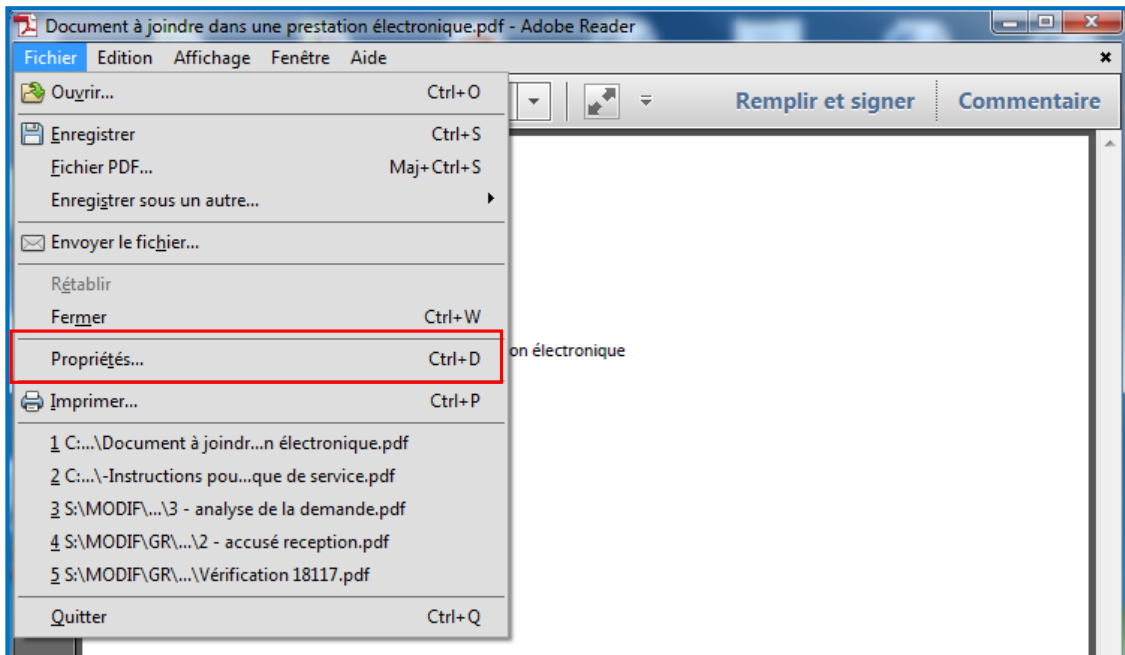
Document à joindre dans une prestation électronique.pdf - Adobe Reader

Fichier Edition Affichage Fenêtre Aide

Remplir et signer Commentaire

Ouvrir... Ctrl+O
Enregistrer Ctrl+S
Fichier PDF... Maj+Ctrl+S
Enregistrer sous un autre...
Envoyer le fichier...
Rétablir
Fermer Ctrl+W
Propriétés... Ctrl+D
Imprimer... Ctrl+P
1 C:...\Document à joindr...n électronique.pdf
2 C:...\-Instructions pou...que de service.pdf
3 S:\MODIF\...\3 - analyse de la demande.pdf
4 S:\MODIF\GR\...\2 - accusé reception.pdf
5 S:\MODIF\GR\...\Vérification 18117.pdf
Quitter Ctrl+Q

on électronique